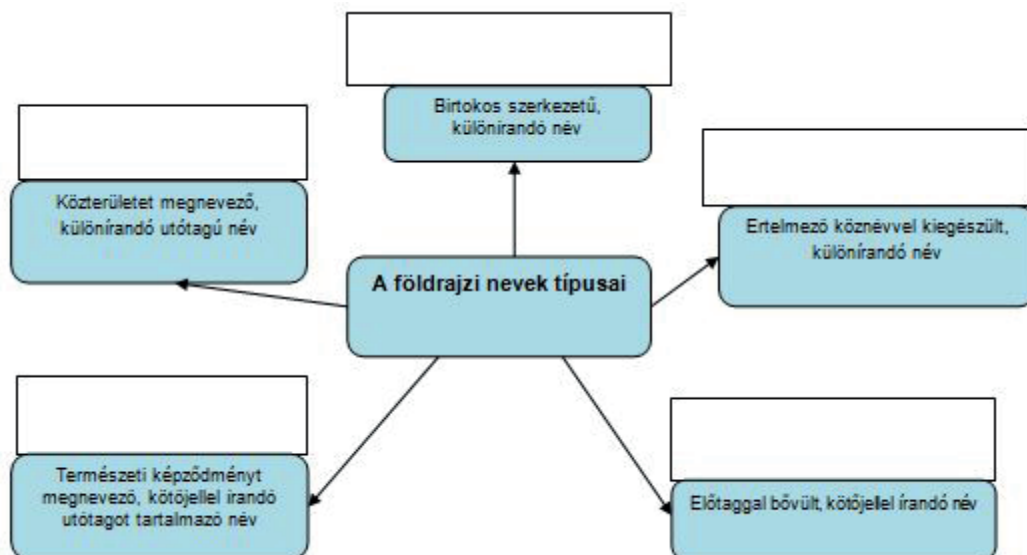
Birtokos szerkezetű, különírandó név

Közterületet megnevező, különírandó utótagú név

A földrajzi nevek típusai

Ertelmező köznévvel kiegészült, különírandó név

Természeti képződményt megnevező, kötőjellel írandó utótagot tartalmazó név

Előtaggal bővült, kötőjellel írandó név